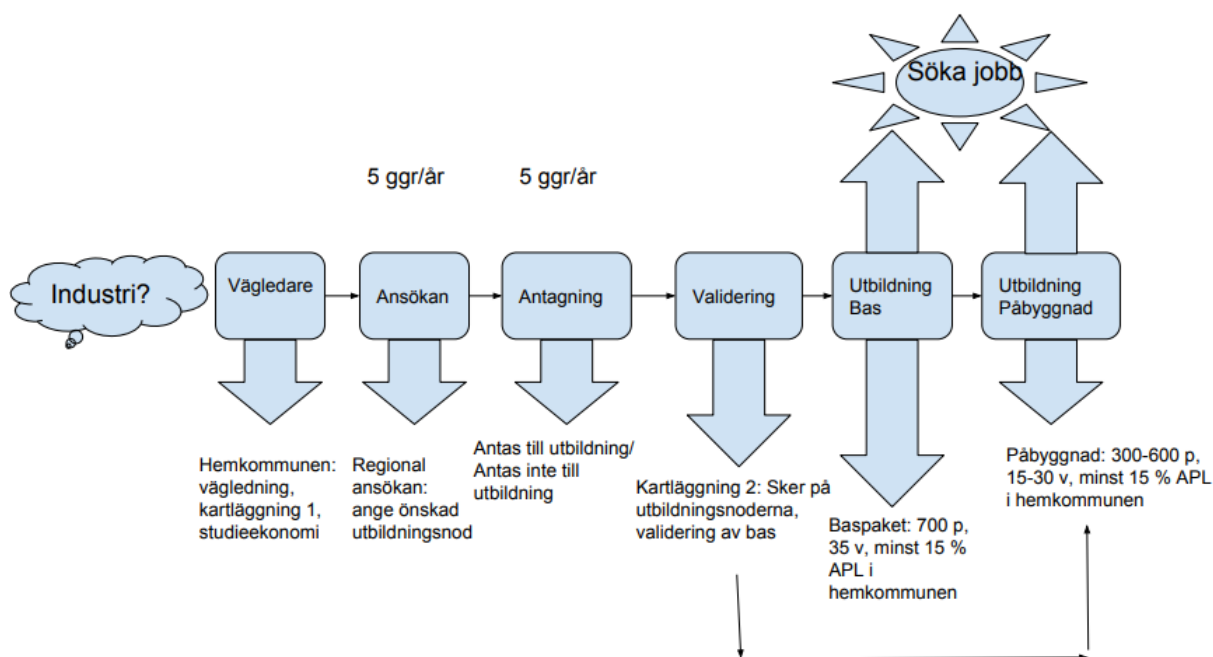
Söka jobb

5 ggr/år

5 ggr/år

Industri?

Vägledare

Ansökan

Antagning

Validering

Utbildning Bas

Utbildning Påbyggnad

Hemkommunen: vägledning, kartläggning 1, studieekonomi

Regional ansökan: ange önskad utbildningsnod

Antas till utbildning/ Antas inte till utbildning

Kartläggning 2: Sker på utbildningsnoderna, validering av bas

Baspaket: 700 p, 35 v, minst 15 % APL i hemkommunen

Påbyggnad: 300-600 p, 15-30 v, minst 15 % APL i hemkommunen